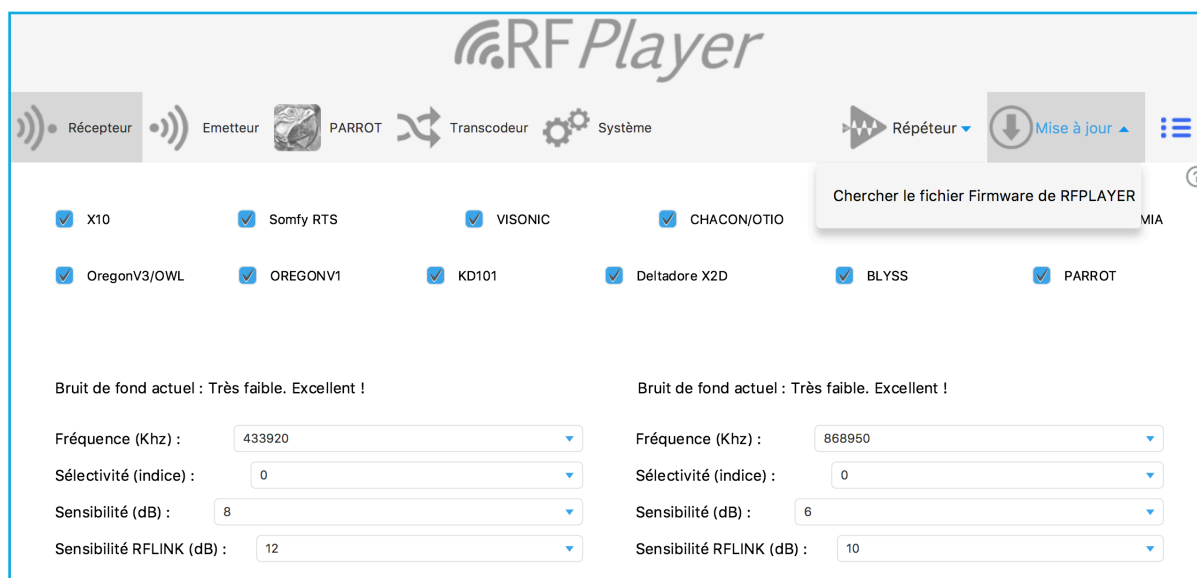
RF Player

Récepteur Emetteur PARROT Transcodeur Système Répéteur Mise à jour

Chercher le fichier Firmware de RFPLAYER

X10 Somfy RTS VISONIC CHACON/OTIO MIA

OregonV3/OWL OREGONV1 KD101 Deltadore X2D BLYSS PARROT

Bruit de fond actuel : Très faible. Excellent !

Fréquence (Khz) : 433920

Sélectivité (indice) : 0

Sensibilité (dB) : 8

Sensibilité RFLINK (dB) : 12

Bruit de fond actuel : Très faible. Excellent !

Fréquence (Khz) : 868950

Sélectivité (indice) : 0

Sensibilité (dB) : 6

Sensibilité RFLINK (dB) : 10